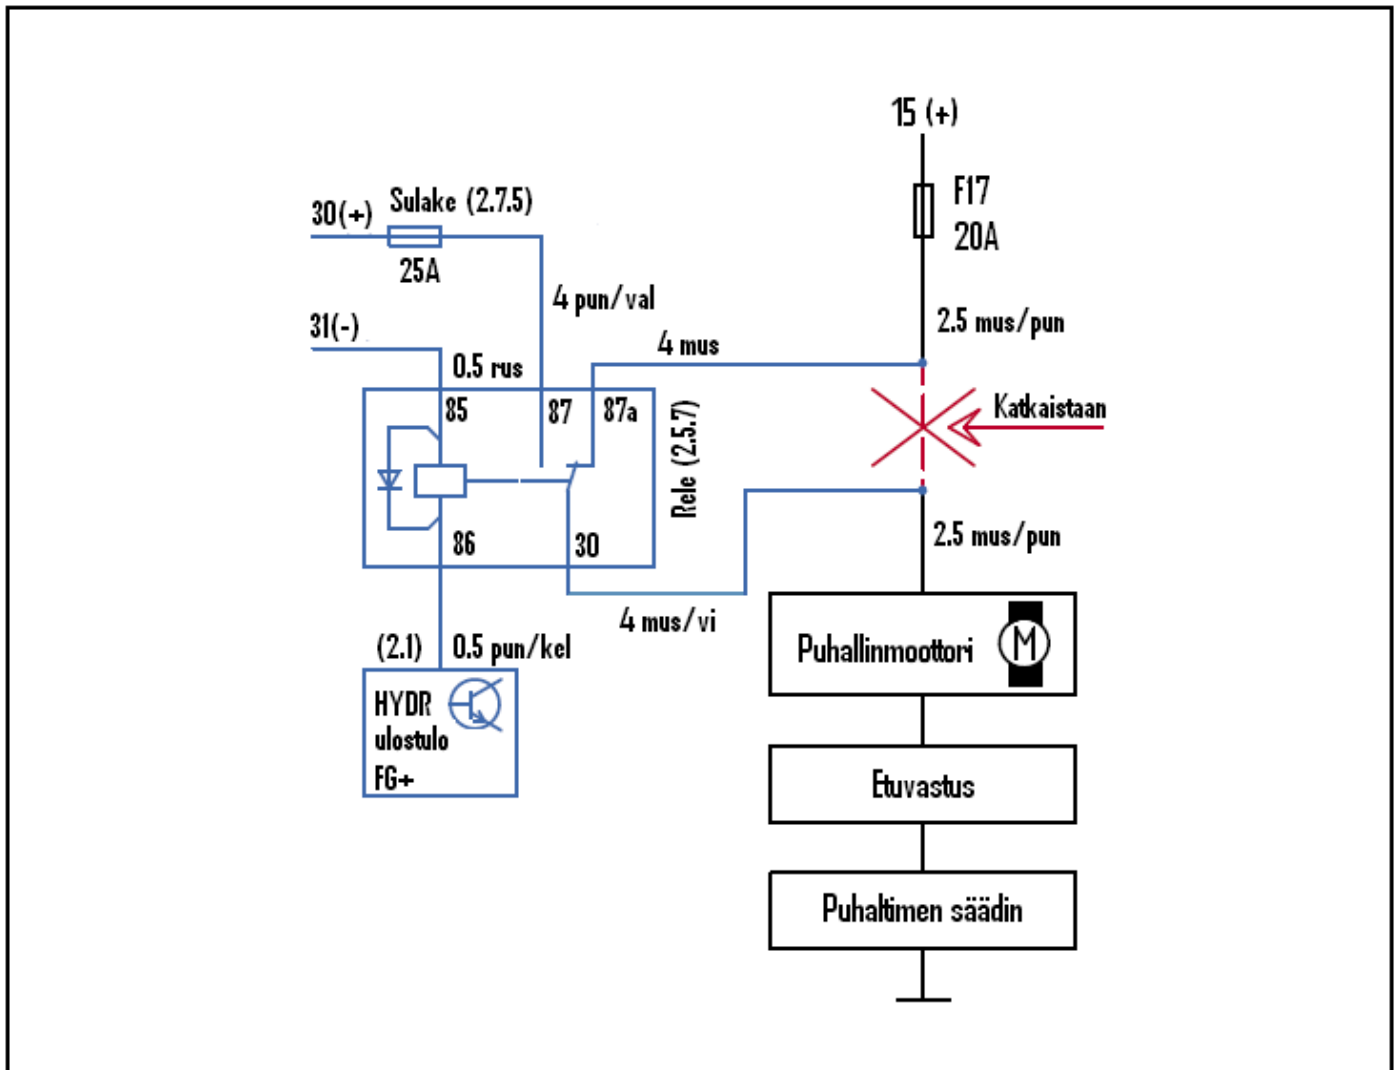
15 (+)

30(+) Sulake (2.7.5)

25A

F17
20A

4 pun/val

31(-)

0.5 rus

4 mus

2.5 mus/pun

85

87

87a

Rele (2.5.7)

Katkaistaan

86

30

2.5 mus/pun

4 mus/vi

(2.1)

0.5 pun/kel

HYDR
ulostulo
FG+

Puhallinmoottori

M

Etuvastus

Puhaltimen säädin